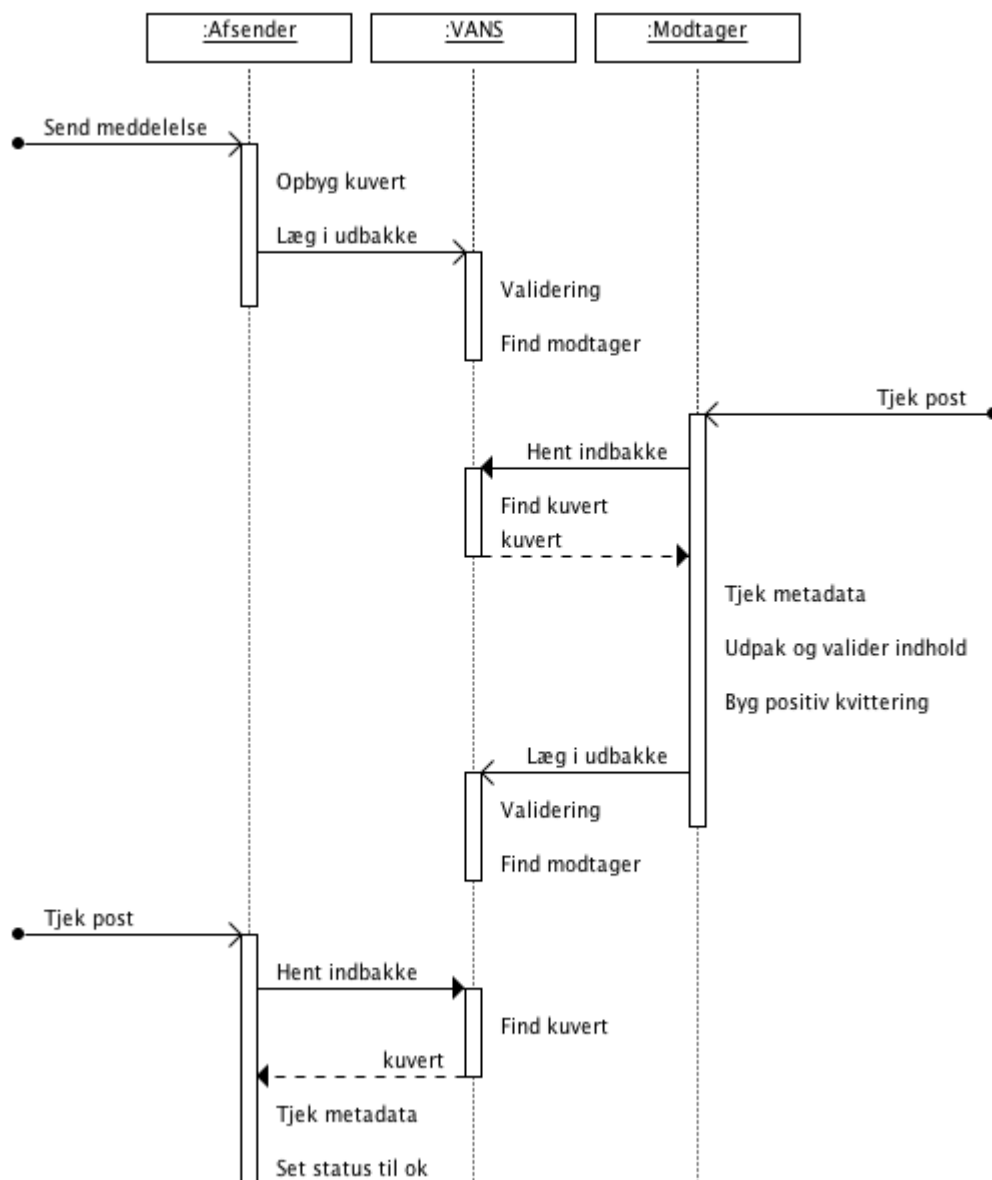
:Afsender

:VANS

:Modtager

Send meddelelse

Opbyg kuvert

Læg i udbakke

Validering

Find modtager

Tjek post

Hent indbakke

Find kuvert

kuvert

Tjek metadata

Udpak og valider indhold

Byg positiv kvittering

Læg i udbakke

Validering

Find modtager

Tjek post

Hent indbakke

Find kuvert

kuvert

Tjek metadata

Set status til ok